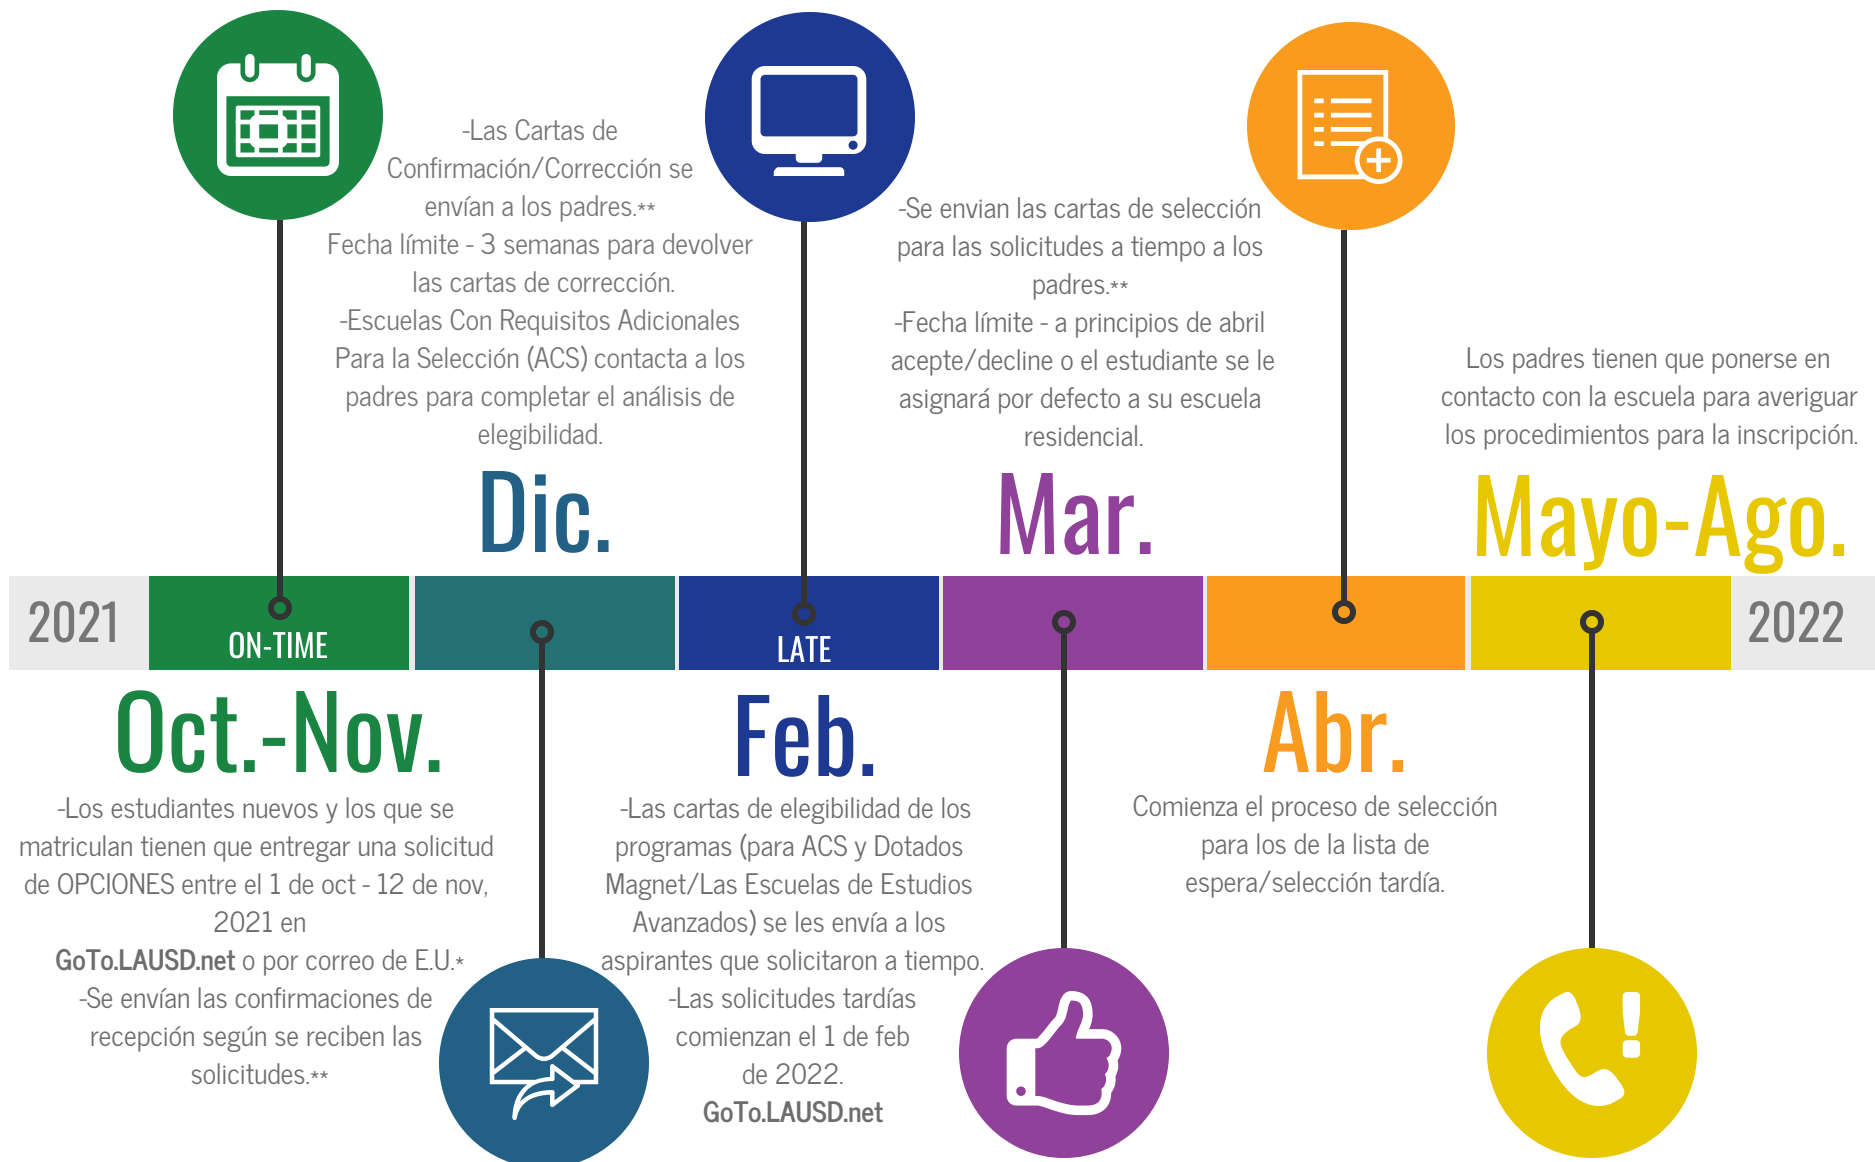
-Las Cartas de Confirmación/Corrección se envían a los padres.**
Fecha límite - 3 semanas para devolver las cartas de corrección.
-Escuelas Con Requisitos Adicionales Para la Selección (ACS) contacta a los padres para completar el análisis de elegibilidad.

Dic.

-Se envian las cartas de selección para las solicitudes a tiempo a los padres.**
-Fecha límite - a principios de abril acepte/decline o el estudiante se le asignará por defecto a su escuela residencial.

Mar.

Los padres tienen que ponerse en contacto con la escuela para averiguar los procedimientos para la inscripción.

Mayo-Ago.

2021 ON-TIME LATE 2022

Oct.-Nov.

-Los estudiantes nuevos y los que se matriculan tienen que entregar una solicitud de OPCIONES entre el 1 de oct - 12 de nov, 2021 en GoTo.LAUSD.net o por correo de E.U.*
-Se envían las confirmaciones de recepción según se reciben las solicitudes.**

Feb.

-Las cartas de elegibilidad de los programas (para ACS y Dotados Magnet/Las Escuelas de Estudios Avanzados) se les envía a los aspirantes que solicitaron a tiempo.
-Las solicitudes tardías comienzan el 1 de feb de 2022.
GoTo.LAUSD.net

Abr.

Comienza el proceso de selección para los de la lista de espera/selección tardía.